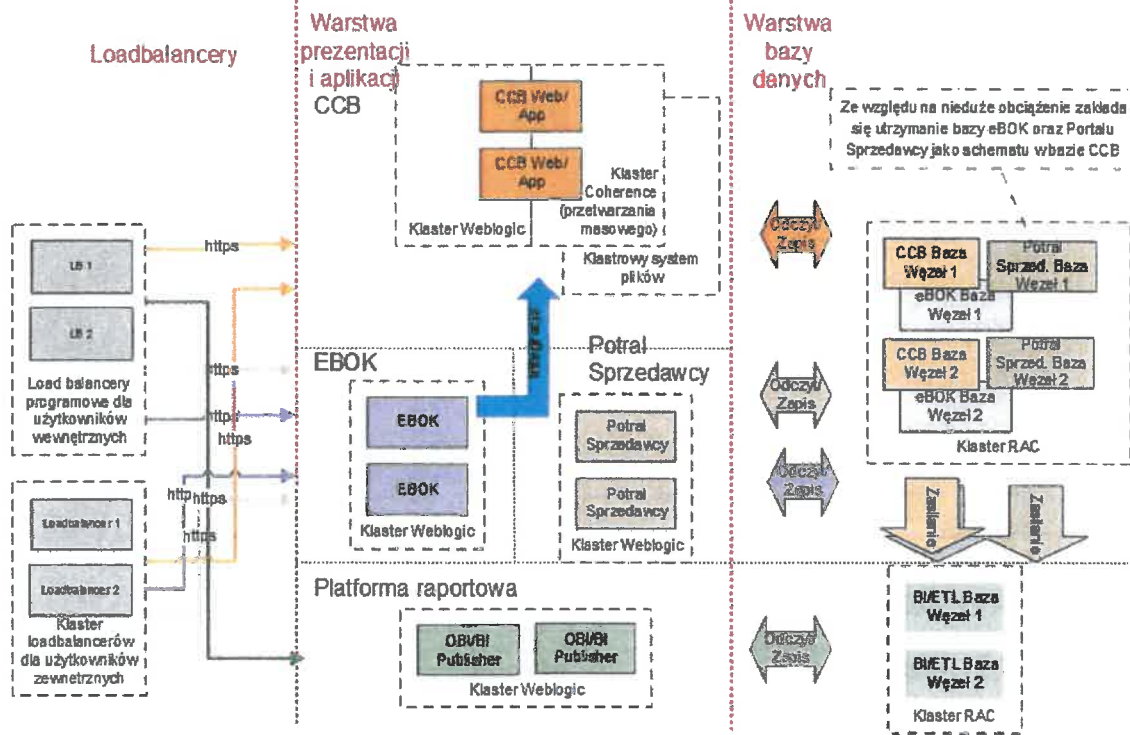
Loadbalancery

Warstwa prezentacji i aplikacji

Warstwa bazy danych

CCB

CCB Web/ App

CCB Web/ App

Klaster Coherence (przetwarzania masowego)

Klaster Weblogic

Klastrowy system plików

Ze względu na nieduże obciążenie zakłada się utrzymanie bazy eBOK oraz Portalu Sprzedawcy jako schematu wbazie CCB

LB 1

LB 2

https

Load balancery programowe dla użytkowników wewnętrznych

Loadbalancer 1

Loadbalancer 2

Klaster loadbalancerów dla użytkowników zewnętrznych

https

https

https

http

https

https

EBOK

EBOK

EBOK

Klaster Weblogic

Potral Sprzedawcy

Potral Sprzedawcy

Potral Sprzedawcy

Klaster Weblogic

Odczyt/ Zapis

CCB Baza Węzeł 1

Potral Sprzed. Baza Węzeł 1

eBOK Baza Węzeł 1

Odczyt/ Zapis

CCB Baza Węzeł 2

Potral Sprzed. Baza Węzeł 2

eBOK Baza Węzeł 2

Klaster RAC

Odczyt/ Zapis

Zasilanie

Zasilanie

Platforma raportowa

OBI/BI Publisher

OBI/BI Publisher

Klaster Weblogic

Odczyt/ Zapis

BI/ETL Baza Węzeł 1

BI/ETL Baza Węzeł 2

Klaster RAC